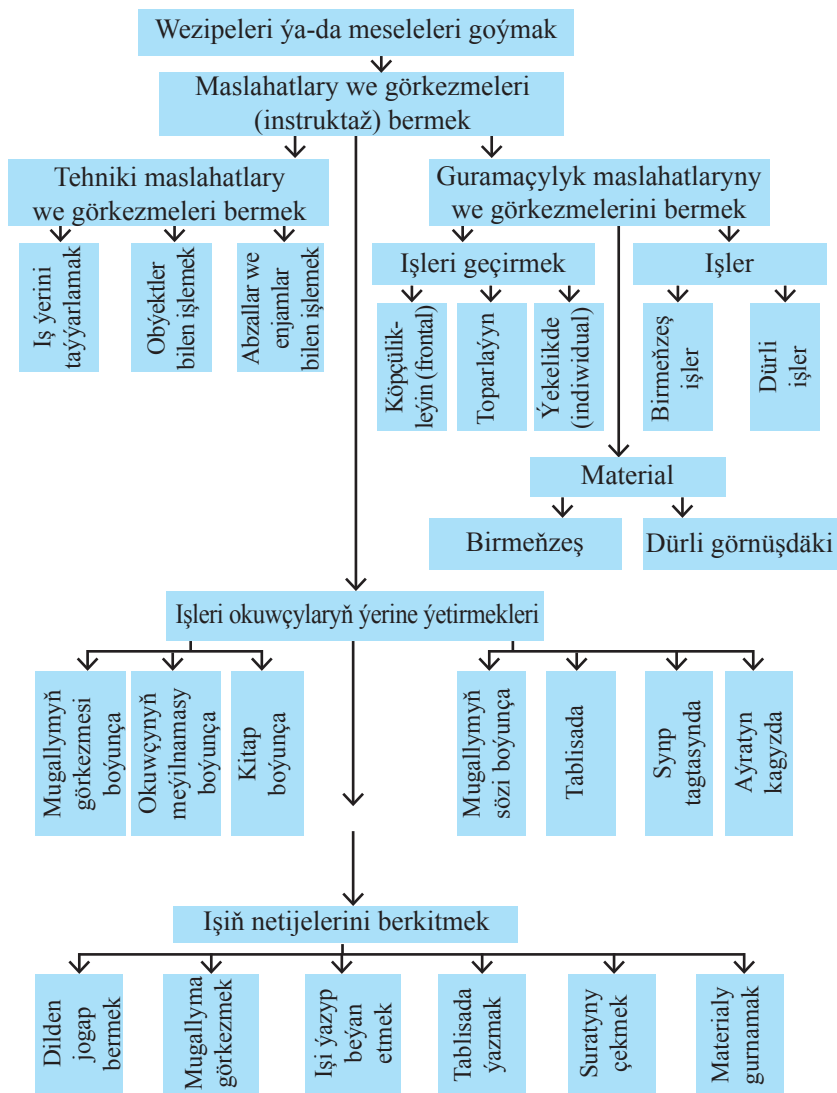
Wezipeleri ýa-da meseleleri goýmak

Maslahatlary we görkezmeleri (instruktaž) bermek

Tehniki maslahatlary we görkezmeleri bermek

Iş ýerini taýýarlamak

Obýektler bilen işlemek

Abzallar we enjamlar bilen işlemek

Guramaçylyk maslahatlaryny we görkezmelerini bermek

Işleri geçirmek

Köpçülikleýin (frontal)

Toparlaýyn

Ýekelikde (indiwidual)

Işler

Birmeňzeş işler

Dürli işler

Material

Birmeňzeş

Dürli görnüşdäki

Işleri okuwçylaryň ýerine ýetirmekleri

Mugallymyň görkezmesi boýunça

Okuwçynyň meýilnamasy boýunça

Kitap boýunça

Mugallymyň sözi boýunça

Tablisada

Synp tagtasynda

Aýratyn kagyzda

Işiň netijelerini berkitmek

Dilden jogap bermek

Mugallyma görkezmek

Işi ýazyp beýan etmek

Tablisada ýazmak

Suratyny çekmek

Materialy gurnamak